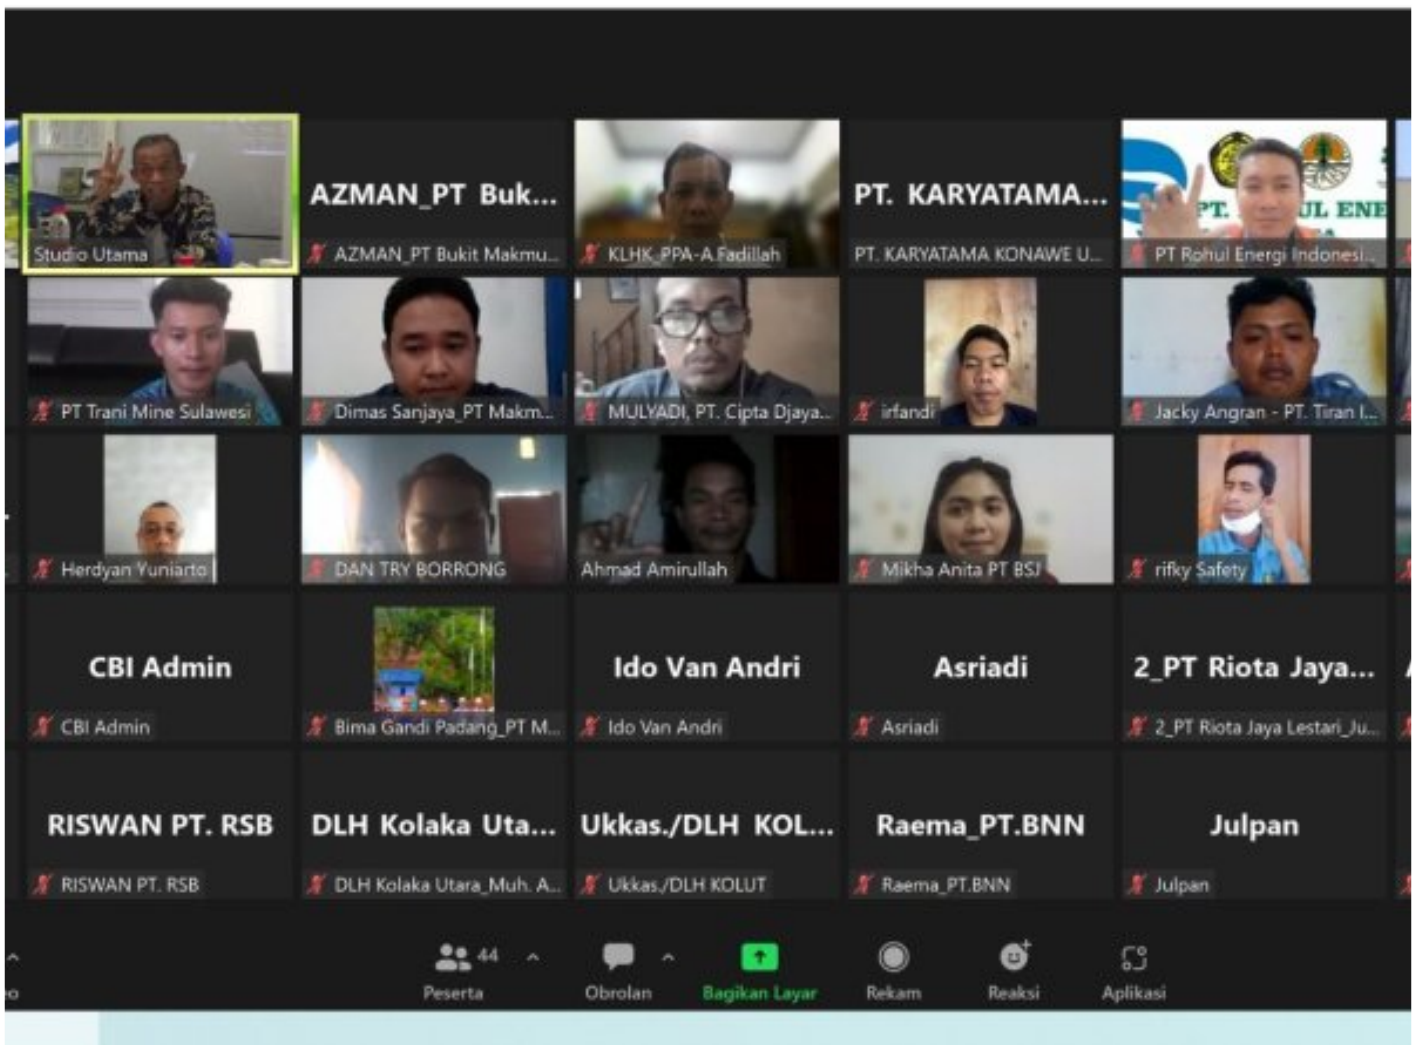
Studio Utama

AZMAN_PT Buk...
AZMAN_PT Bukit Makmu...

KLHK_PPA-A.Fadillah

PT. KARYATAMA...
PT. KARYATAMA KONAWE U...

PT. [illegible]UL ENE
PT Rohul Energi Indonesi...

PT Trani Mine Sulawesi

Dimas Sanjaya_PT Makm...

MULYADI, PT. Cipta Djaya...

irfandi

Jacky Angran - PT. Tiran I...

Herdyan Yuniarto

DAN TRY BORRONG

Ahmad Amirullah

Mikha Anita PT BSJ

rifky Safety

CBI Admin
CBI Admin

Bima Gandi Padang_PT M...

Ido Van Andri
Ido Van Andri

Asriadi
Asriadi

2_PT Riota Jaya...
2_PT Riota Jaya Lestari_Ju...

RISWAN PT. RSB
RISWAN PT. RSB

DLH Kolaka Uta...
DLH Kolaka Utara_Muh. A...

Ukkas./DLH KOL...
Ukkas./DLH KOLUT

Raema_PT.BNN
Raema_PT.BNN

Julpan
Julpan

44
Peserta
Obrolan
Bagikan Layar
Rekam
Reaksi
Aplikasi